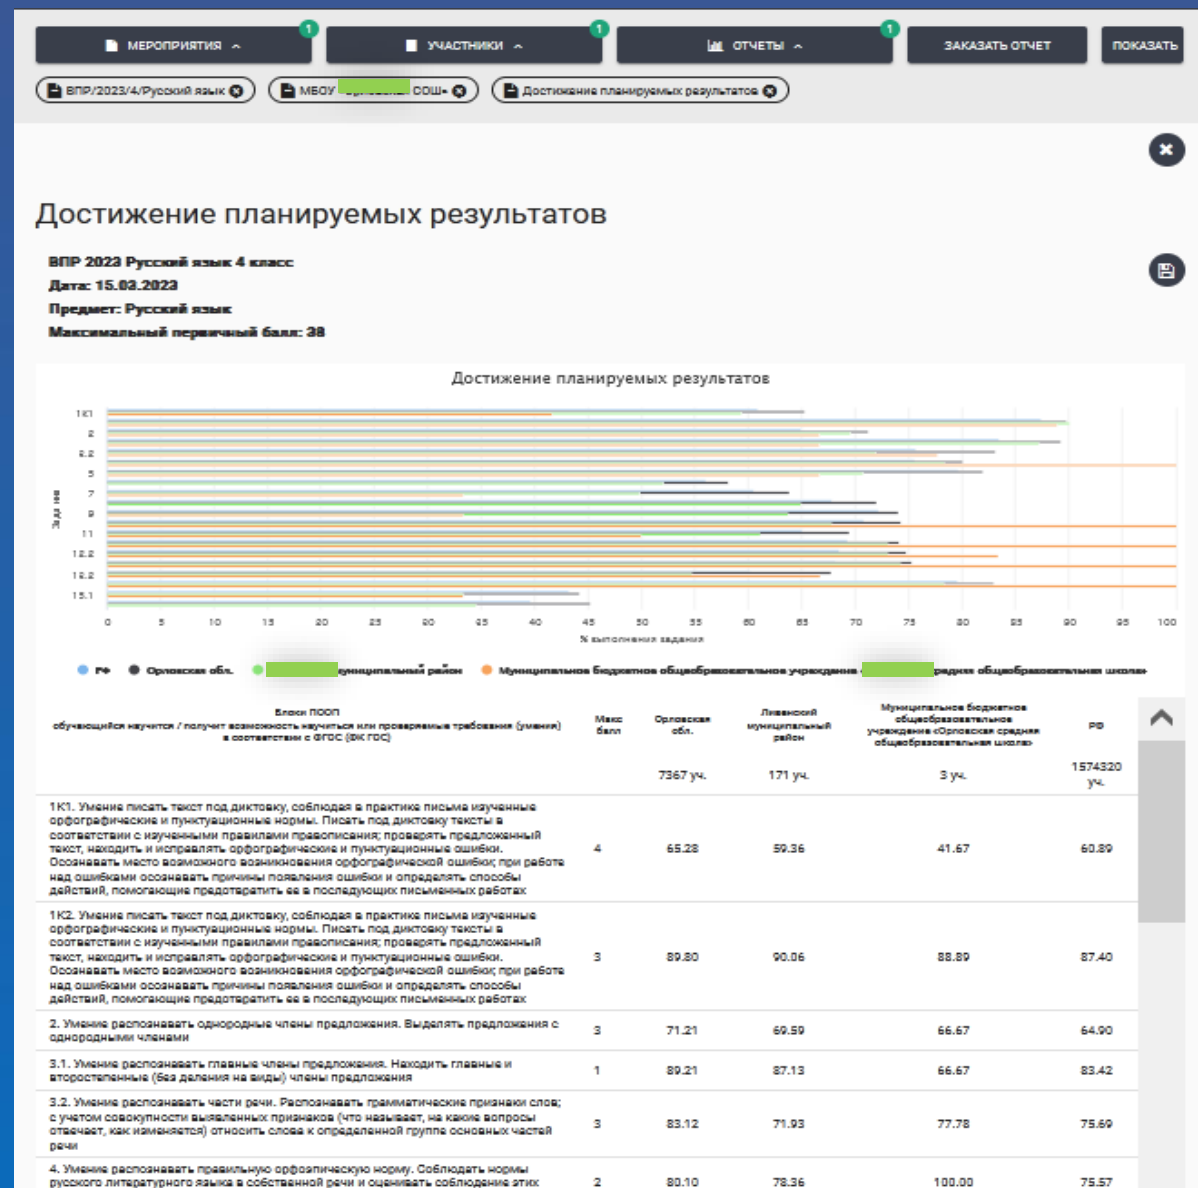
МЕРОПРИЯТИЯ 1 УЧАСТНИКИ 1 ОТЧЕТЫ 1 ЗАКАЗАТЬ ОТЧЕТ ПОКАЗАТЬ

ВПР/2023/4/Русский язык МБОУ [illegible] СОШ» Достижение планируемых результатов

Достижение планируемых результатов

ВПР 2023 Русский язык 4 класс
Дата: 15.03.2023
Предмет: Русский язык
Максимальный первичный балл: 38

Достижение планируемых результатов

1К1 2 3.2 5 7 9 11 12.2 13.2 15.1

Задания

0 5 10 15 20 25 30 35 40 45 50 55 60 65 70 75 80 85 90 95 100

% выполнения задания

РФ Орловская обл. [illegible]униципальный район Муниципальное бюджетное общеобразовательное учреждение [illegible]редняя общеобразовательная школа»

| Блоки ПООП обучающийся научится / получит возможность научиться или проверяемые требования (умения) в соответствии с ФГОС (ФК ГОС) | Макс балл | Орловская обл. | Ливенский муниципальный район | Муниципальное бюджетное общеобразовательное учреждение «Орловская средняя общеобразовательная школа» | РФ |
|---|---|---|---|---|---|
| | | 7367 уч. | 171 уч. | 3 уч. | 1574320 уч. |
| 1К1. Умение писать текст под диктовку, соблюдая в практике письма изученные орфографические и пунктуационные нормы. Писать под диктовку тексты в соответствии с изученными правилами правописания; проверять предложенный текст, находить и исправлять орфографические и пунктуационные ошибки. Осознавать место возможного возникновения орфографической ошибки; при работе над ошибками осознавать причины появления ошибки и определять способы действий, помогающие предотвратить ее в последующих письменных работах | 4 | 65.28 | 59.36 | 41.67 | 60.89 |
| 1К2. Умение писать текст под диктовку, соблюдая в практике письма изученные орфографические и пунктуационные нормы. Писать под диктовку тексты в соответствии с изученными правилами правописания; проверять предложенный текст, находить и исправлять орфографические и пунктуационные ошибки. Осознавать место возможного возникновения орфографической ошибки; при работе над ошибками осознавать причины появления ошибки и определять способы действий, помогающие предотвратить ее в последующих письменных работах | 3 | 89.80 | 90.06 | 88.89 | 87.40 |
| 2. Умение распознавать однородные члены предложения. Выделять предложения с однородными членами | 3 | 71.21 | 69.59 | 66.67 | 64.90 |
| 3.1. Умение распознавать главные члены предложения. Находить главные и второстепенные (без деления на виды) члены предложения | 1 | 89.21 | 87.13 | 66.67 | 83.42 |
| 3.2. Умение распознавать части речи. Распознавать грамматические признаки слов; с учетом совокупности выявленных признаков (что называет, на какие вопросы отвечает, как изменяется) относить слова к определенной группе основных частей речи | 3 | 83.12 | 71.93 | 77.78 | 75.69 |
| 4. Умение распознавать правильную орфоэпическую норму. Соблюдать нормы русского литературного языка в собственной речи и оценивать соблюдение этих | 2 | 80.10 | 78.36 | 100.00 | 75.57 |